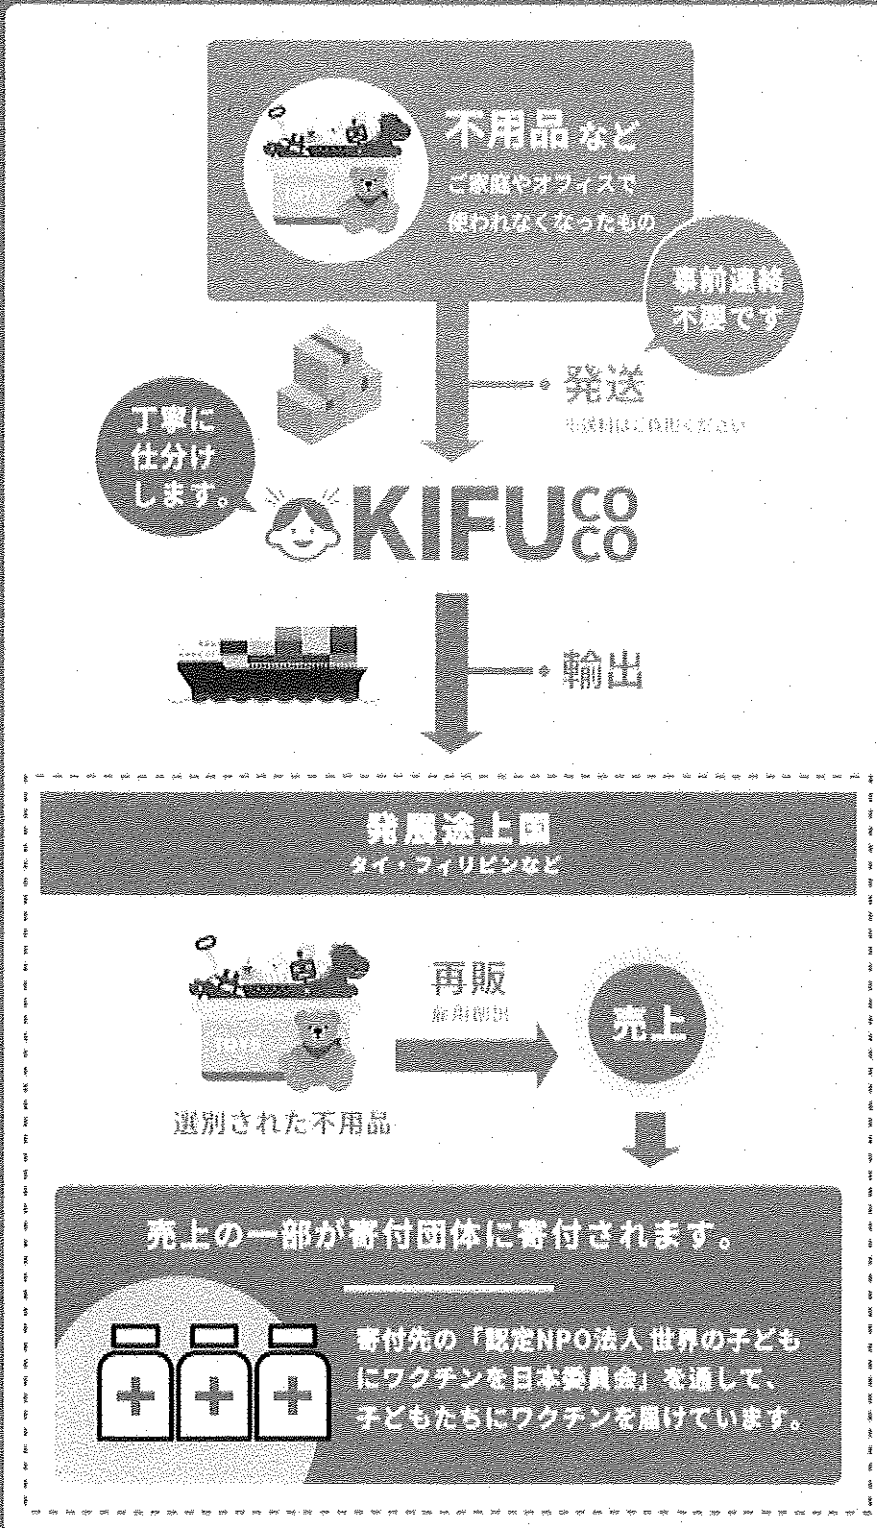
不用品など
ご家庭やオフィスで使われなくなったもの

事前連絡不要です

発送
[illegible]

丁寧に仕分けします。

KIFU CO CO

輸出

発展途上国
タイ・フィリピンなど

再販
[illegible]

TOYS

選別された不用品

売上

売上の一部が寄付団体に寄付されます。

寄付先の「認定NPO法人 世界の子どもにワクチンを日本委員会」を通して、子どもたちにワクチンを届けています。